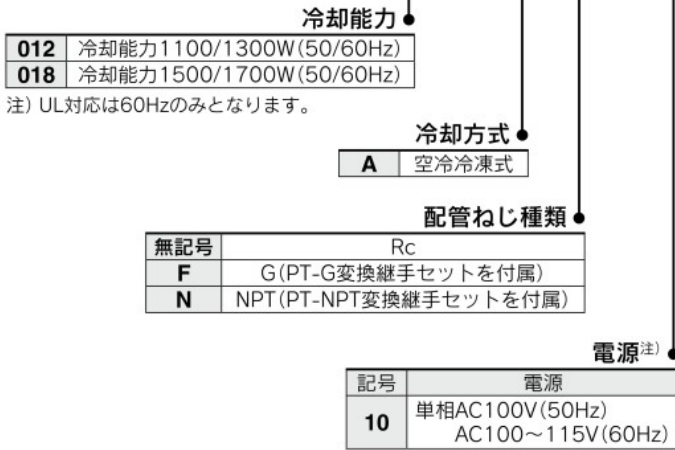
冷却能力

| 012 | 冷却能力1100/1300W(50/60Hz) |
|---|---|
| 018 | 冷却能力1500/1700W(50/60Hz) |

注) UL対応は60Hzのみとなります。

冷却方式

| A | 空冷冷凍式 |
|---|---|

配管ねじ種類

| 無記号 | Rc |
|---|---|
| F | G(PT-G変換継手セットを付属) |
| N | NPT(PT-NPT変換継手セットを付属) |

電源$^{注)}$

| 記号 | 電源 |
|---|---|
| 10 | 単相AC100V(50Hz) AC100~115V(60Hz) |